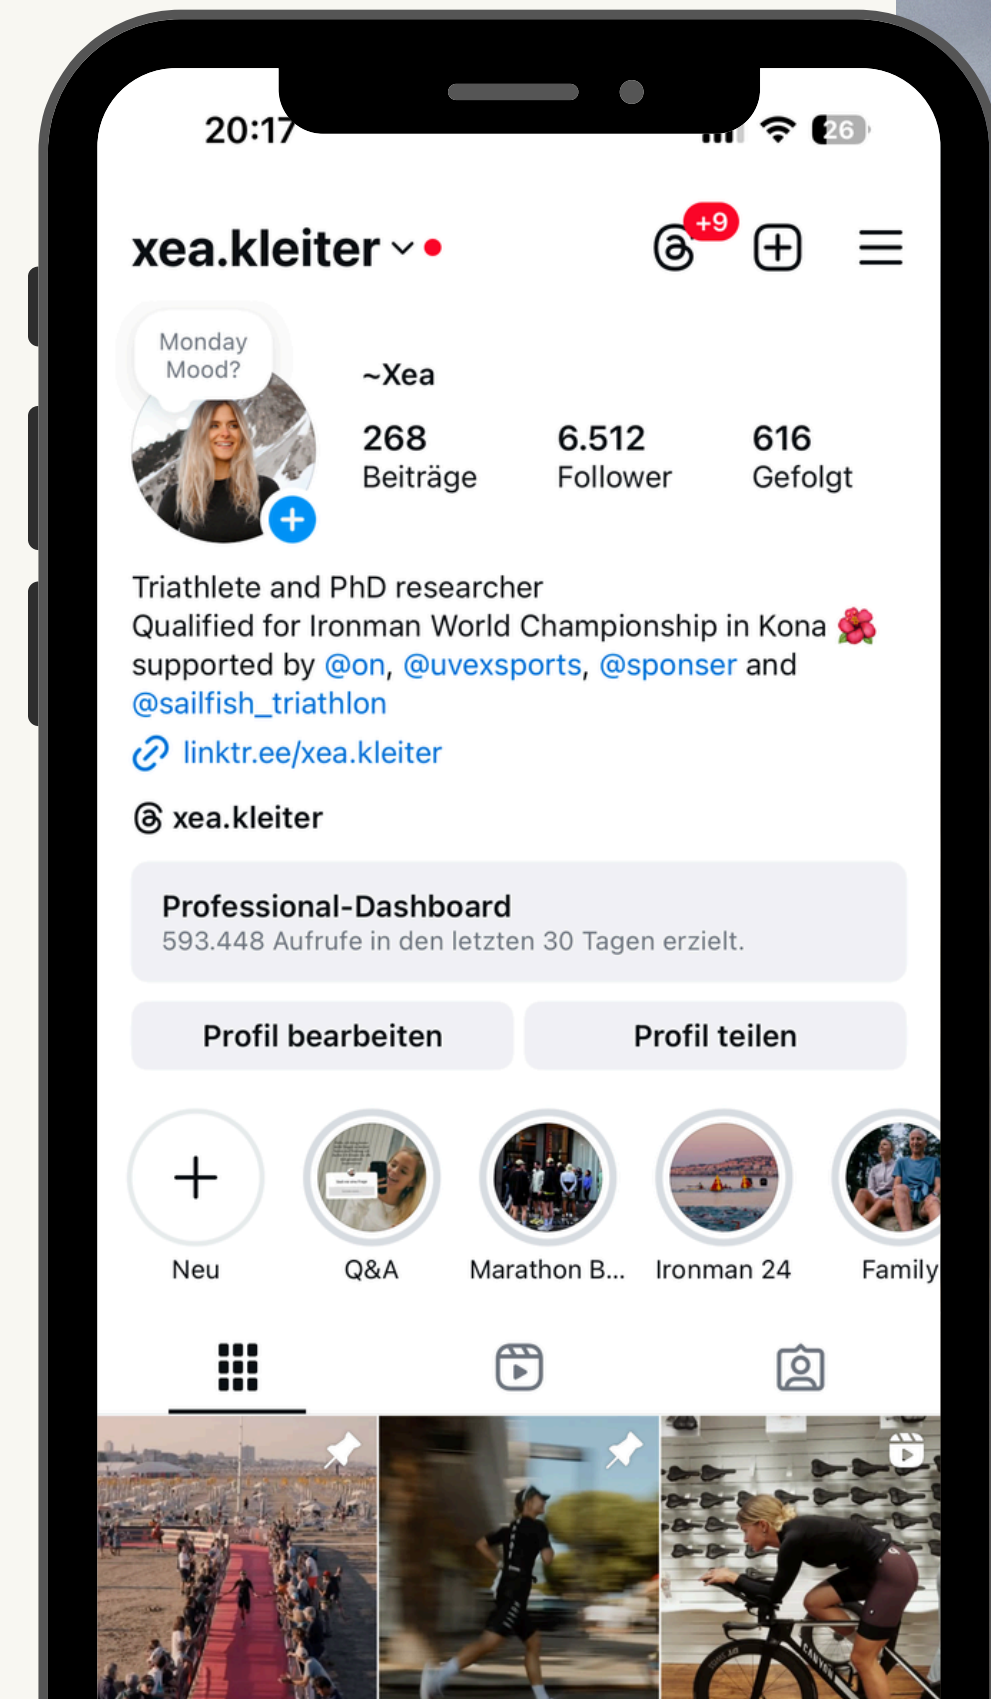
20:17

26

xea.kleiter

+9

Monday Mood?

~Xea

268
Beiträge

6.512
Follower

616
Gefolgt

Triathlete and PhD researcher
Qualified for Ironman World Championship in Kona 🌺
supported by @on, @uvexsports, @sponser and @sailfish_triathlon

linktr.ee/xea.kleiter

xea.kleiter

Professional-Dashboard
593.448 Aufrufe in den letzten 30 Tagen erzielt.

Profil bearbeiten

Profil teilen

Neu

Q&A

Marathon B...

Ironman 24

Family